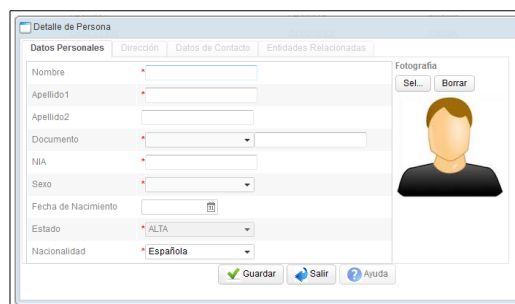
Detalle de Persona

Datos Personales | Dirección | Datos de Contacto | Entidades Relacionadas

Nombre *

Apellido1 *

Apellido2

Documento *

NIA *

Sexo *

Fecha de Nacimiento

Estado * ALTA

Nacionalidad * Española

Fotografia

Sel... Borrar

Guardar Salir Ayuda